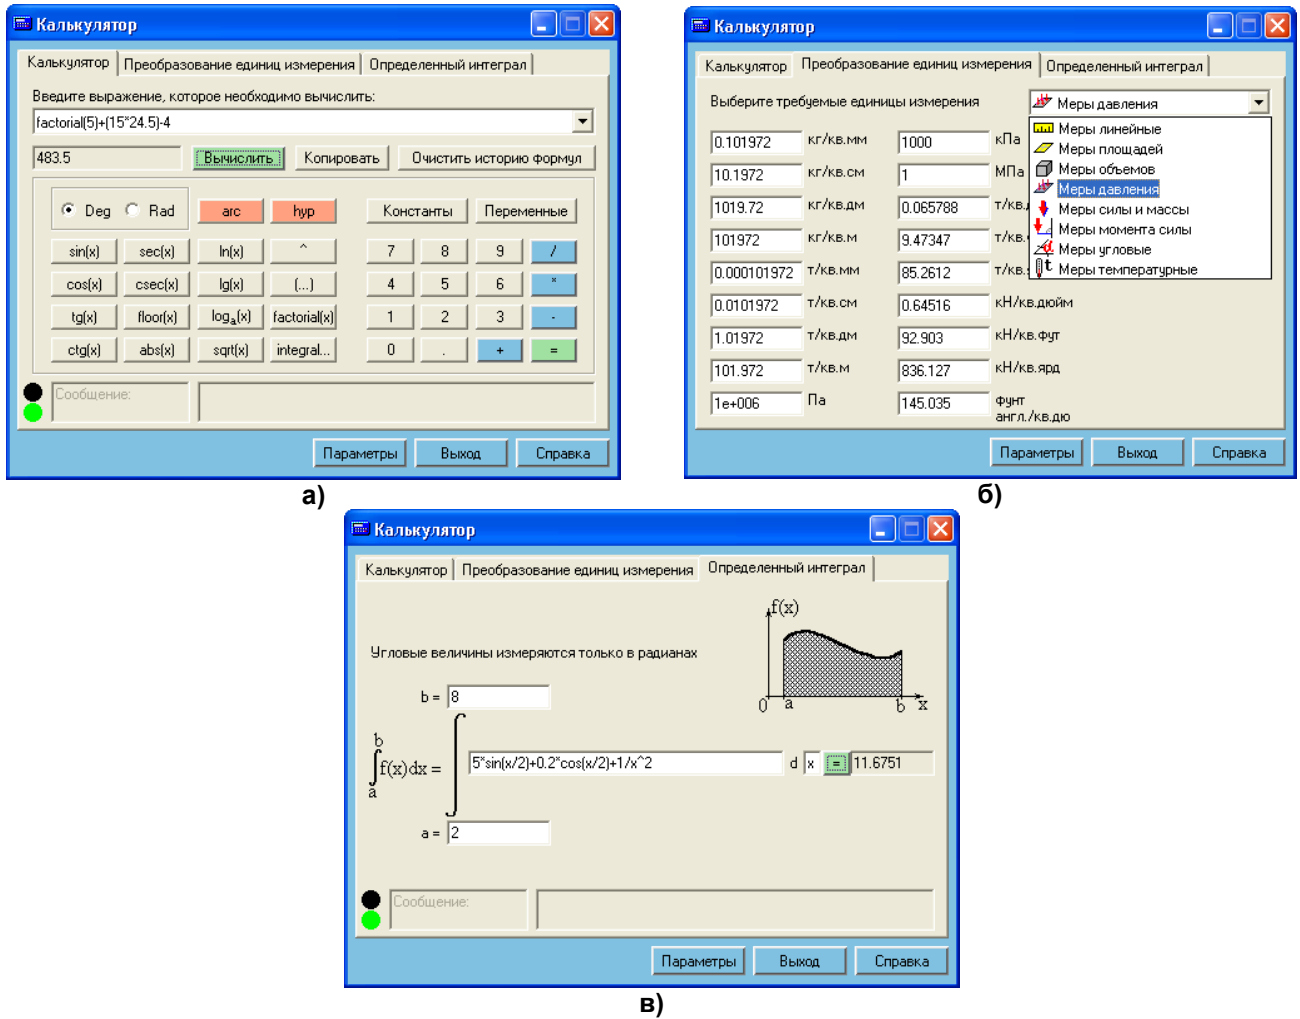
Калькулятор

Калькулятор | Преобразование единиц измерения | Определенный интеграл

Введите выражение, которое необходимо вычислить:

factorial(5)+(15*24.5)-4

483.5

Вычислить | Копировать | Очистить историю формул

Deg Rad arc hyp Константы Переменные

sin(x) sec(x) ln(x) ^ 7 8 9 /

cos(x) csec(x) lg(x) (...) 4 5 6 *

tg(x) floor(x) $log_a(x)$ factorial(x) 1 2 3 -

ctg(x) abs(x) sqrt(x) integral... 0 . + =

Сообщение:

Параметры | Выход | Справка

а)

Калькулятор

Калькулятор | Преобразование единиц измерения | Определенный интеграл

Выберите требуемые единицы измерения

Меры давления

| 0.101972 | кг/кв.мм | 1000 | кПа |
|---|---|---|---|
| 10.1972 | кг/кв.см | 1 | МПа |
| 1019.72 | кг/кв.дм | 0.065788 | т/кв. |
| 101972 | кг/кв.м | 9.47347 | т/кв. |
| 0.000101972 | т/кв.мм | 85.2612 | т/кв. |
| 0.0101972 | т/кв.см | 0.64516 | кН/кв.дюйм |
| 1.01972 | т/кв.дм | 92.903 | кН/кв.фут |
| 101.972 | т/кв.м | 836.127 | кН/кв.ярд |
| 1e+006 | Па | 145.035 | фунт англ./кв.дю |

Меры линейные
Меры площадей
Меры объемов
Меры давления
Меры силы и массы
Меры момента силы
Меры угловые
Меры температурные

Параметры | Выход | Справка

б)

Калькулятор

Калькулятор | Преобразование единиц измерения | Определенный интеграл

Угловые величины измеряются только в радианах

f(x)

0 a b x

b = 8

$\int_a^b f(x)dx =$

5*sin(x/2)+0.2*cos(x/2)+1/x^2 d x = 11.6751

a = 2

Сообщение:

Параметры | Выход | Справка

в)